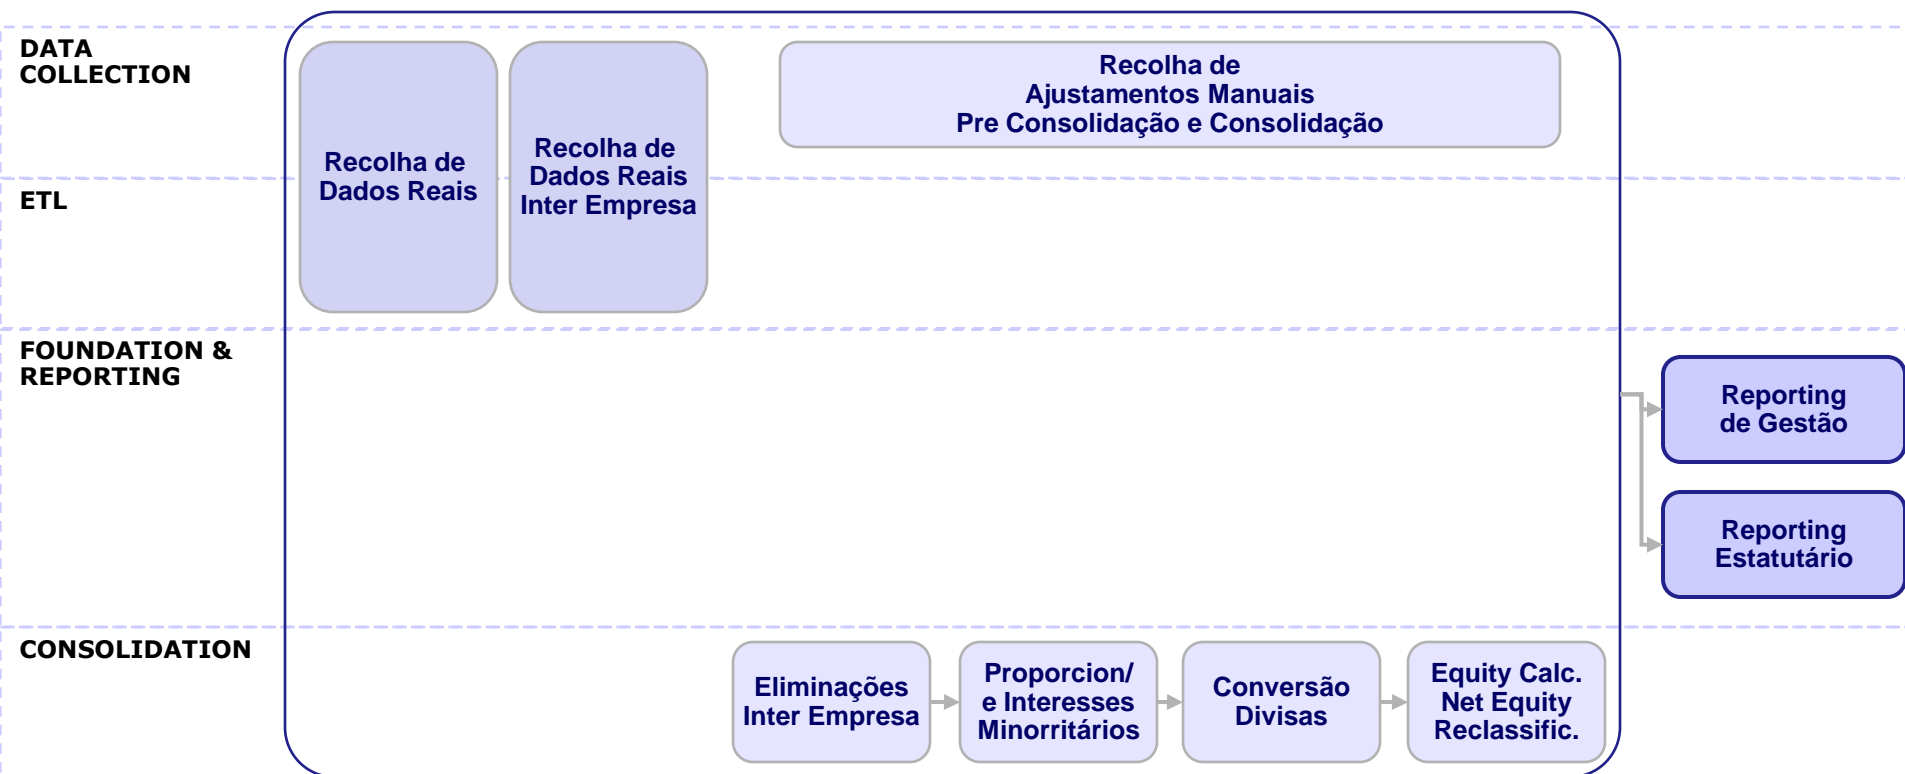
DATA COLLECTION

ETL

FOUNDATION & REPORTING

CONSOLIDATION

Recolha de Dados Reais

Recolha de Dados Reais Inter Empresa

Recolha de Ajustamentos Manuais Pre Consolidação e Consolidação

Reporting de Gestão

Reporting Estatutário

Eliminações Inter Empresa

Proporcion/ e Interesses Minorritários

Conversão Divisas

Equity Calc. Net Equity Reclassific.